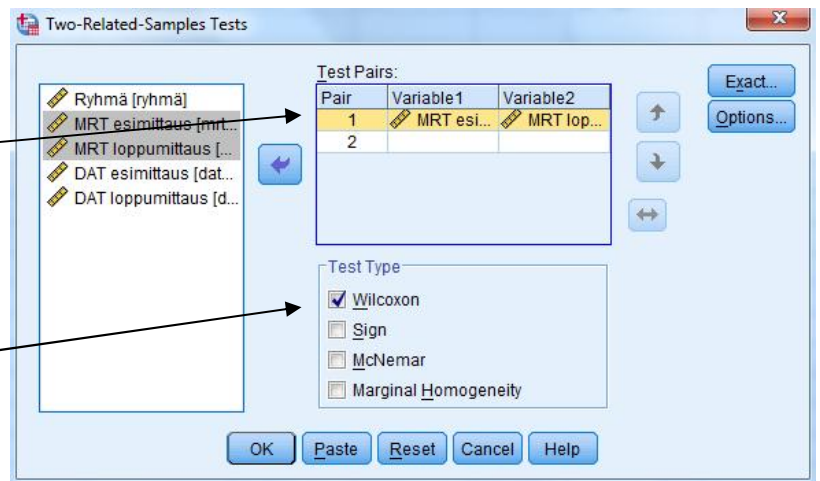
Two-Related-Samples Tests

Ryhmä [ryhmä]
MRT esimittaus [mrt...
MRT loppumittaus [...
DAT esimittaus [dat...
DAT loppumittaus [d...

Test Pairs:

| Pair | Variable1 | Variable2 |
|---|---|---|
| 1 | MRT esi... | MRT lop... |
| 2 | | |

Exact...
Options...

Test Type
Wilcoxon
Sign
McNemar
Marginal Homogeneity

OK Paste Reset Cancel Help